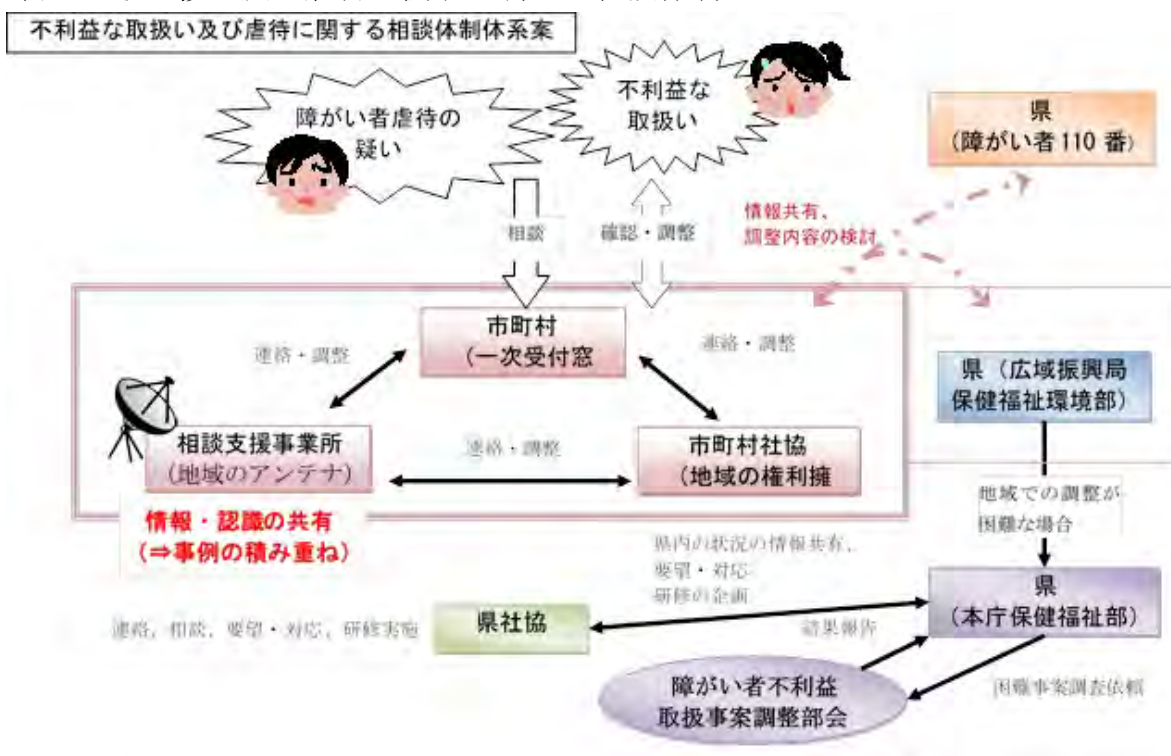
不利益な取扱い及び虐待に関する相談体制体系案

障がい者虐待の疑い

不利益な取扱い

県
（障がい者 110 番）

相談

確認・調整

情報共有、
調整内容の検討

市町村
（一次受付窓

連絡・調整

連絡・調整

県（広域振興局
保健福祉環境部）

相談支援事業所
（地域のアンテナ）

連絡・調整

市町村社協
（地域の権利擁

情報・認識の共有
（⇒事例の積み重ね）

地域での調整が
困難な場合

県内の状況の情報共有、
要望・対応
研修の企画

県
（本庁保健福祉部）

連絡、相談、要望・対応、研修実施

県社協

結果報告

障がい者不利益
取扱事案調整部会

困難事案調査依頼